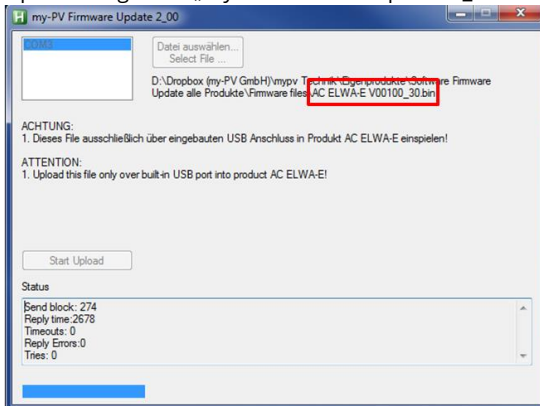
my-PV Firmware Update 2_00

COM3

Datei auswählen...
Select File ...

D:\Dropbox (my-PV GmbH)\mypv Technik\Eigenprodukte\Software Firmware Update alle Produkte\Firmware files\AC ELWA-E V00100_30.bin

ACHTUNG:
1. Dieses File ausschließlich über eingebauten USB Anschluss in Produkt AC ELWA-E einspielen!

ATTENTION:
1. Upload this file only over built-in USB port into product AC ELWA-E!

Start Upload

Status

Send block: 274
Reply time:2678
Timeouts: 0
Reply Errors:0
Tries: 0